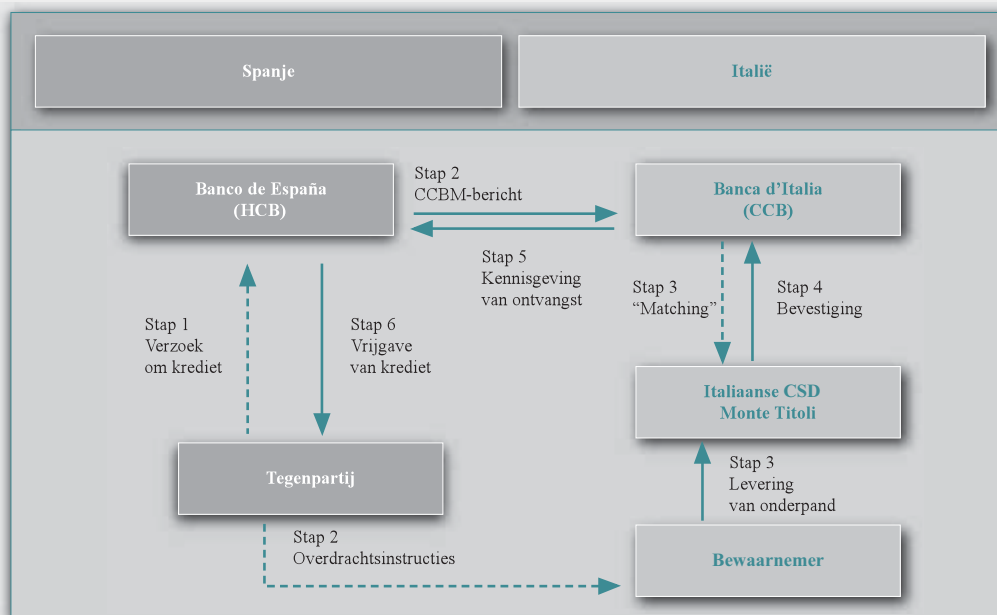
Spanje

Italië

Banco de España
(HCB)

Stap 2
CCBM-bericht

Banca d'Italia
(CCB)

Stap 5
Kennisgeving
van ontvangst

Stap 3
"Matching"

Stap 4
Bevestiging

Stap 1
Verzoek
om krediet

Stap 6
Vrijgave
van krediet

Italiaanse CSD
Monte Titoli

Tegenpartij

Stap 3
Levering
van onderpand

Stap 2
Overdrachtsinstructies

Bewaarnemer